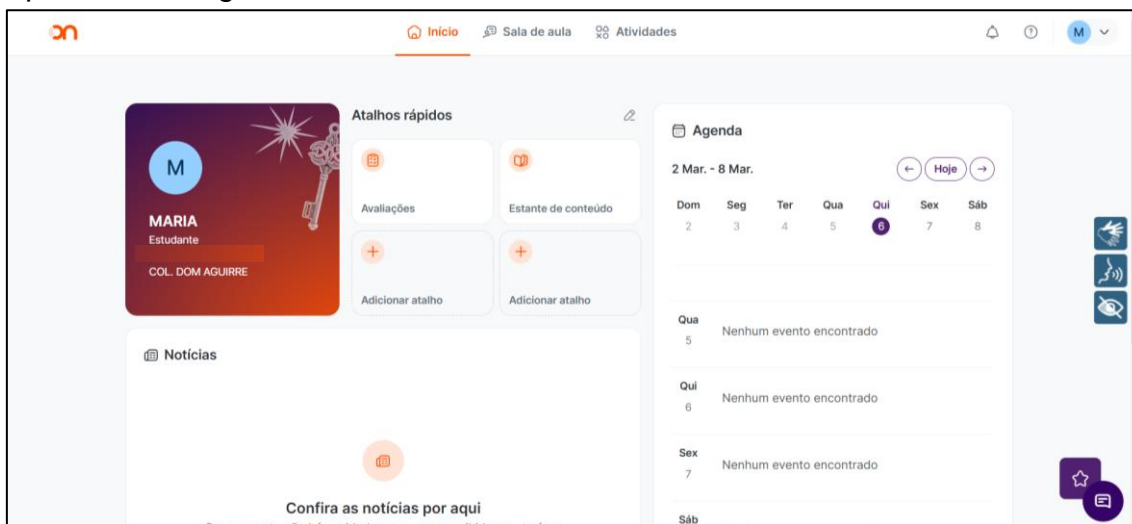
on

Início
Sala de aula
Atividades

M

M
MARIA
Estudante
COL. DOM AGUIRRE

Atalhos rápidos
Avaliações
Estante de conteúdo
Adicionar atalho
Adicionar atalho

Notícias

Confira as notícias por aqui

Agenda
2 Mar. - 8 Mar.
Hoje

| Dom | Seg | Ter | Qua | Qui | Sex | Sáb |
|---|---|---|---|---|---|---|
| 2 | 3 | 4 | 5 | 6 | 7 | 8 |

Qua 5 Nenhum evento encontrado
Qui 6 Nenhum evento encontrado
Sex 7 Nenhum evento encontrado
Sáb